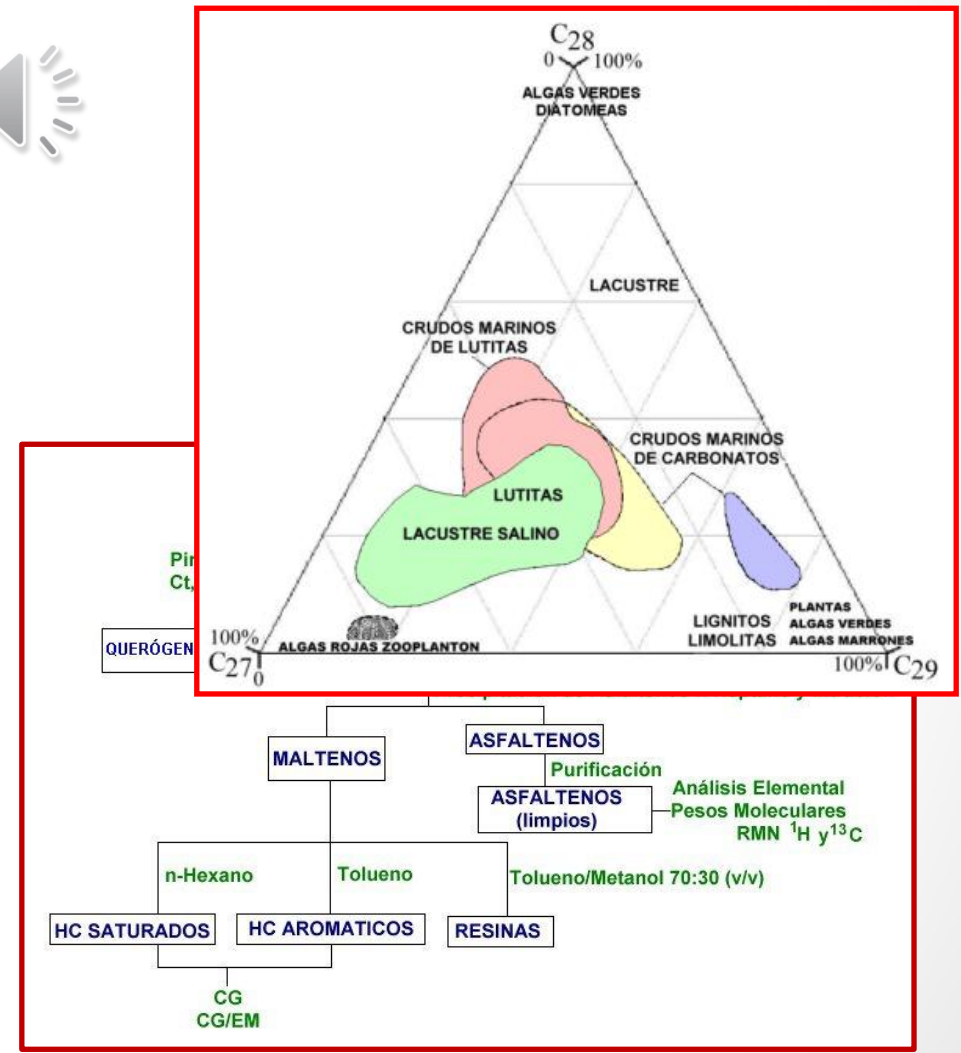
$C_{28}$
0
100%
ALGAS VERDES
DIATOMEAS
LACUSTRE
CRUDOS MARINOS
DE LUTITAS
CRUDOS MARINOS
DE CARBONATOS
LUTITAS
LACUSTRE SALINO
100%
$C_{27}$
0
ALGAS ROJAS ZOOPLANTON
LIGNITOS
LIMOLITAS
PLANTAS
ALGAS VERDES
ALGAS MARRONES
100%
$C_{29}$

Pi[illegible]
Ct,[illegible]
QUERÓGEN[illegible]
MALTENOS
ASFALTENOS
Purificación
ASFALTENOS
(limpios)
Análisis Elemental
Pesos Moleculares
RMN $^1$H y$^{13}$C
n-Hexano
Tolueno
Tolueno/Metanol 70:30 (v/v)
HC SATURADOS
HC AROMATICOS
RESINAS
CG
CG/EM